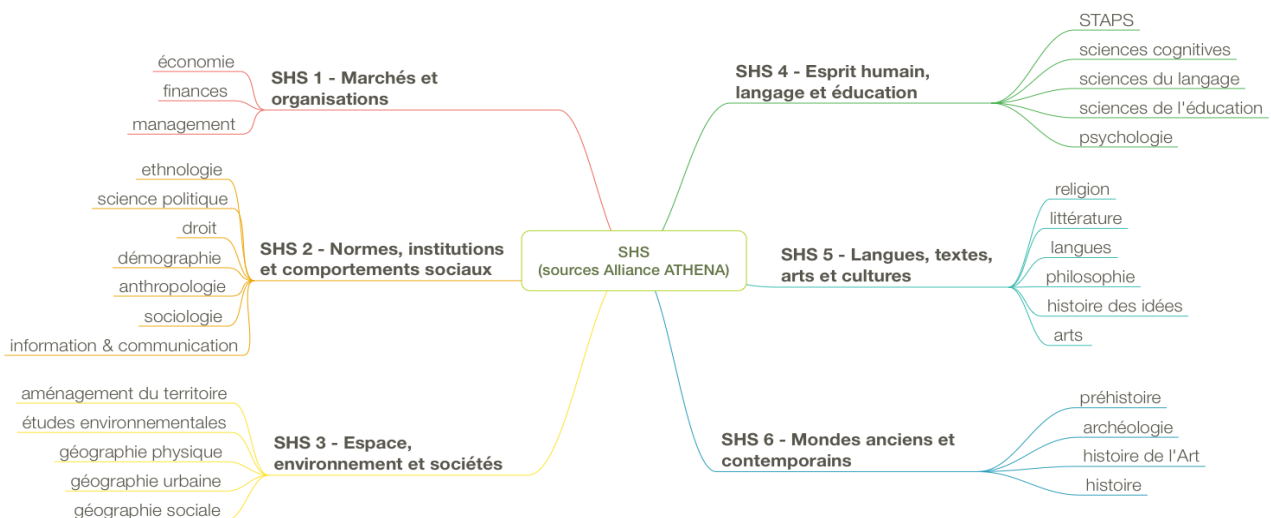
SHS
(sources Alliance ATHENA)

SHS 1 - Marchés et organisations

économie

finances

management

SHS 2 - Normes, institutions et comportements sociaux

ethnologie

science politique

droit

démographie

anthropologie

sociologie

information & communication

SHS 3 - Espace, environnement et sociétés

aménagement du territoire

études environnementales

géographie physique

géographie urbaine

géographie sociale

SHS 4 - Esprit humain, langage et éducation

STAPS

sciences cognitives

sciences du langage

sciences de l'éducation

psychologie

SHS 5 - Langues, textes, arts et cultures

religion

littérature

langues

philosophie

histoire des idées

arts

SHS 6 - Mondes anciens et contemporains

préhistoire

archéologie

histoire de l'Art

histoire